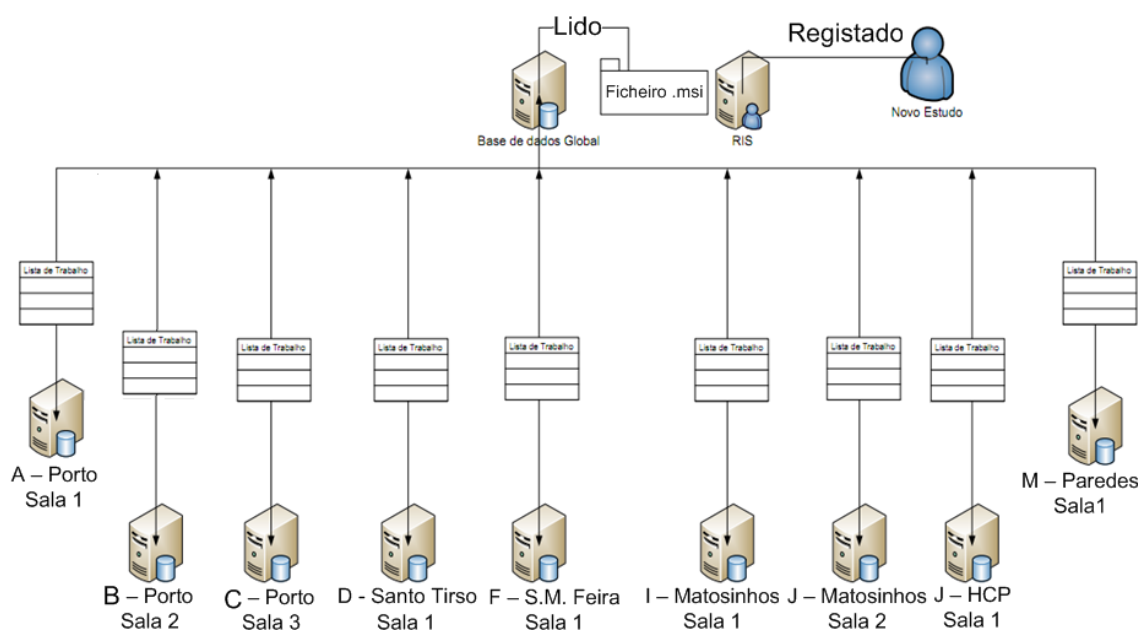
Lido
Ficheiro .msi
Registado
Base de dados Global
RIS
Novo Estudo

Lista de Trabalho
A – Porto Sala 1

Lista de Trabalho
B – Porto Sala 2

Lista de Trabalho
C – Porto Sala 3

Lista de Trabalho
D - Santo Tirso Sala 1

Lista de Trabalho
F – S.M. Feira Sala 1

Lista de Trabalho
I – Matosinhos Sala 1

Lista de Trabalho
J – Matosinhos Sala 2

Lista de Trabalho
J – HCP Sala 1

Lista de Trabalho
M – Paredes Sala1